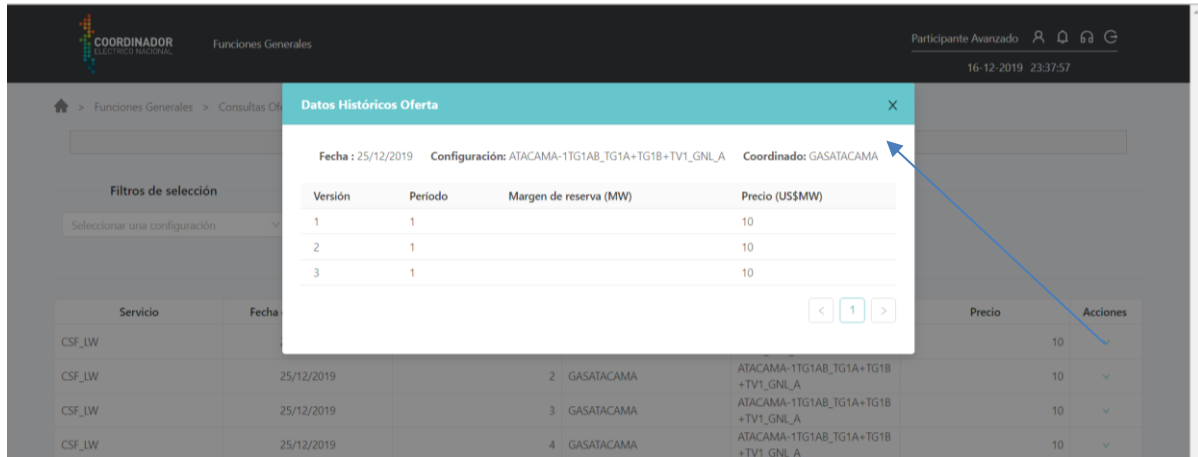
COORDINADOR ELÉCTRICO NACIONAL

Funciones Generales

Participante Avanzado

16-12-2019 23:37:57

> Funciones Generales > Consultas Of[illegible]

Filtros de selección

Seleccionar una configuración

Datos Históricos Oferta

×

Fecha : 25/12/2019 Configuración: ATACAMA-1TG1AB_TG1A+TG1B+TV1_GNL_A Coordinado: GASATACAMA

| Versión | Período | Margen de reserva (MW) | Precio (US$MW) |
|---|---|---|---|
| 1 | 1 | | 10 |
| 2 | 1 | | 10 |
| 3 | 1 | | 10 |

< 1 >

| Servicio | Fecha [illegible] | | | | Precio | Acciones |
|---|---|---|---|---|---|---|
| CSF_LW | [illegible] | | | | 10 | |
| CSF_LW | 25/12/2019 | 2 | GASATACAMA | ATACAMA-1TG1AB_TG1A+TG1B+TV1_GNL_A | 10 | |
| CSF_LW | 25/12/2019 | 3 | GASATACAMA | ATACAMA-1TG1AB_TG1A+TG1B+TV1_GNL_A | 10 | |
| CSF_LW | 25/12/2019 | 4 | GASATACAMA | ATACAMA-1TG1AB_TG1A+TG1B+TV1_GNL_A | 10 | |